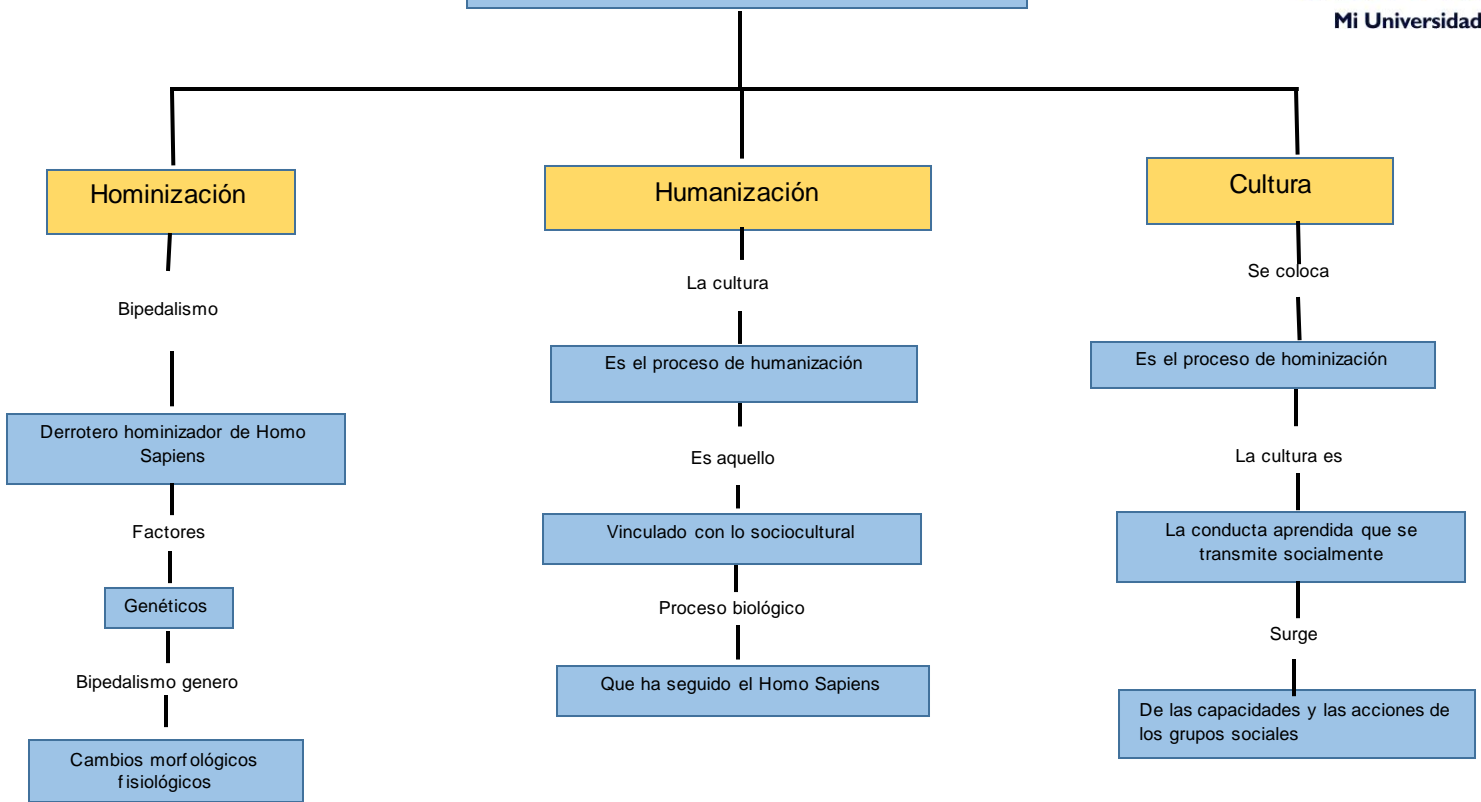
Mi Universidad

Hominización

Bipedalismo

Derrotero hominizador de Homo Sapiens

Factores

Genéticos

Bipedalismo genero

Cambios morfológicos fisiológicos

Humanización

La cultura

Es el proceso de humanización

Es aquello

Vinculado con lo sociocultural

Proceso biológico

Que ha seguido el Homo Sapiens

Cultura

Se coloca

Es el proceso de hominización

La cultura es

La conducta aprendida que se transmite socialmente

Surge

De las capacidades y las acciones de los grupos sociales